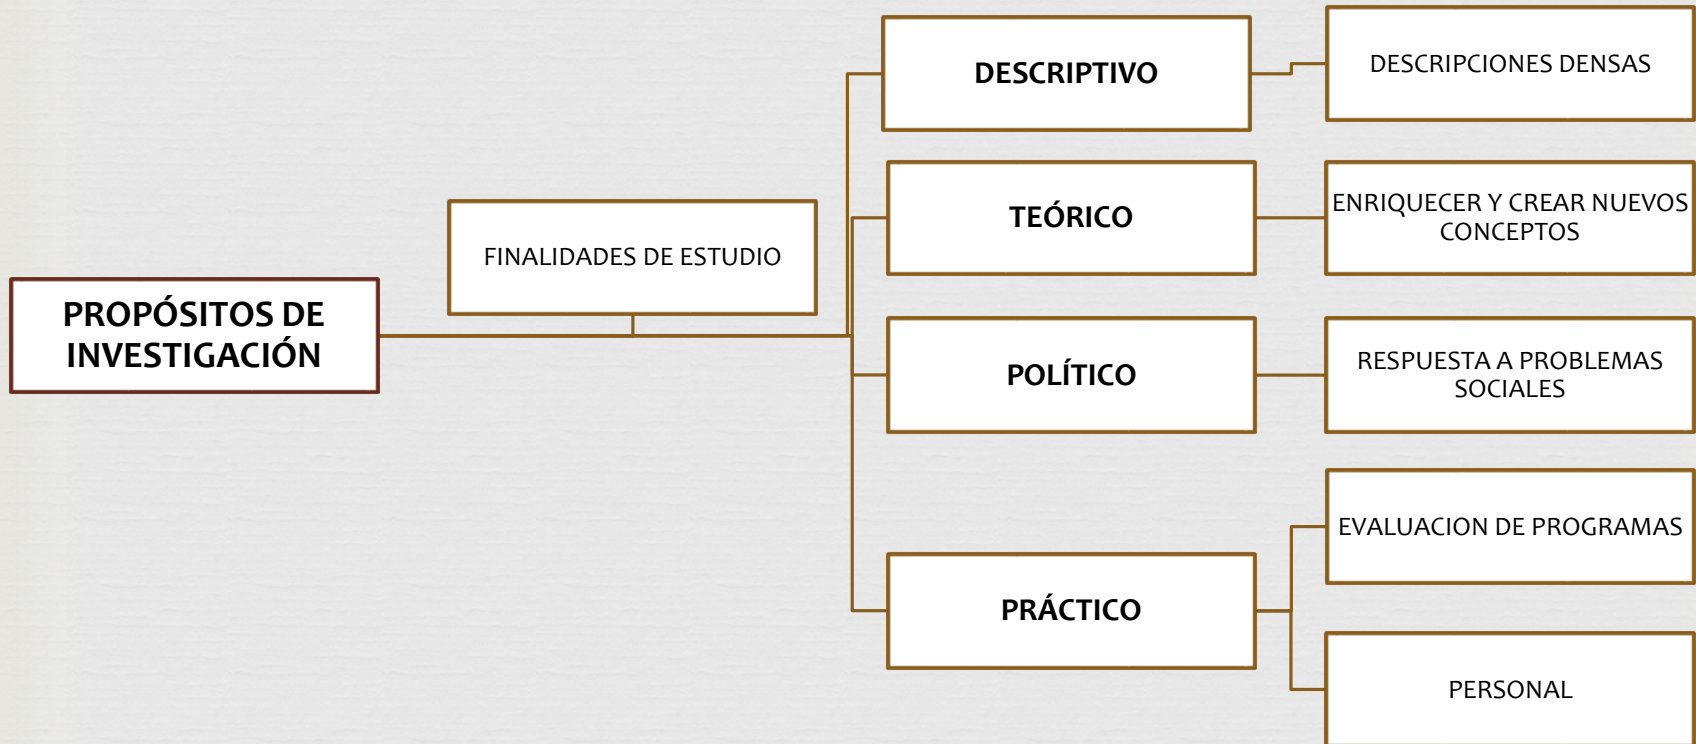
PROPÓSITOS DE INVESTIGACIÓN

FINALIDADES DE ESTUDIO

DESCRIPTIVO

DESCRIPCIONES DENSAS

TEÓRICO

ENRIQUECER Y CREAR NUEVOS CONCEPTOS

POLÍTICO

RESPUESTA A PROBLEMAS SOCIALES

PRÁCTICO

EVALUACION DE PROGRAMAS

PERSONAL